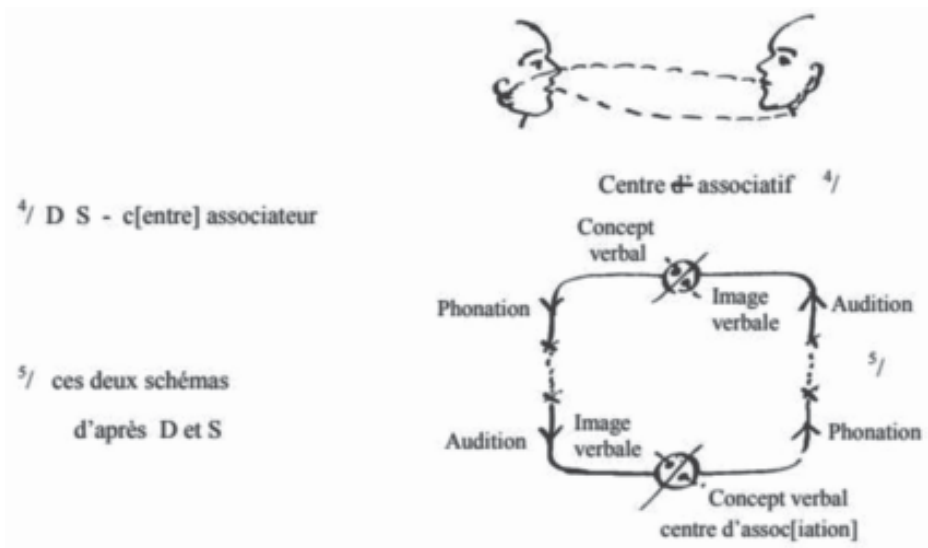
Centre d' associatif $^{4}/$

$^{4}/$ D S - c[entre] associateur

Concept verbal

Image verbale

Phonation

Audition

$^{5}/$ ces deux schémas d'après D et S

$^{5}/$

Image verbale

Audition

Phonation

Concept verbal centre d'assoc[iation]